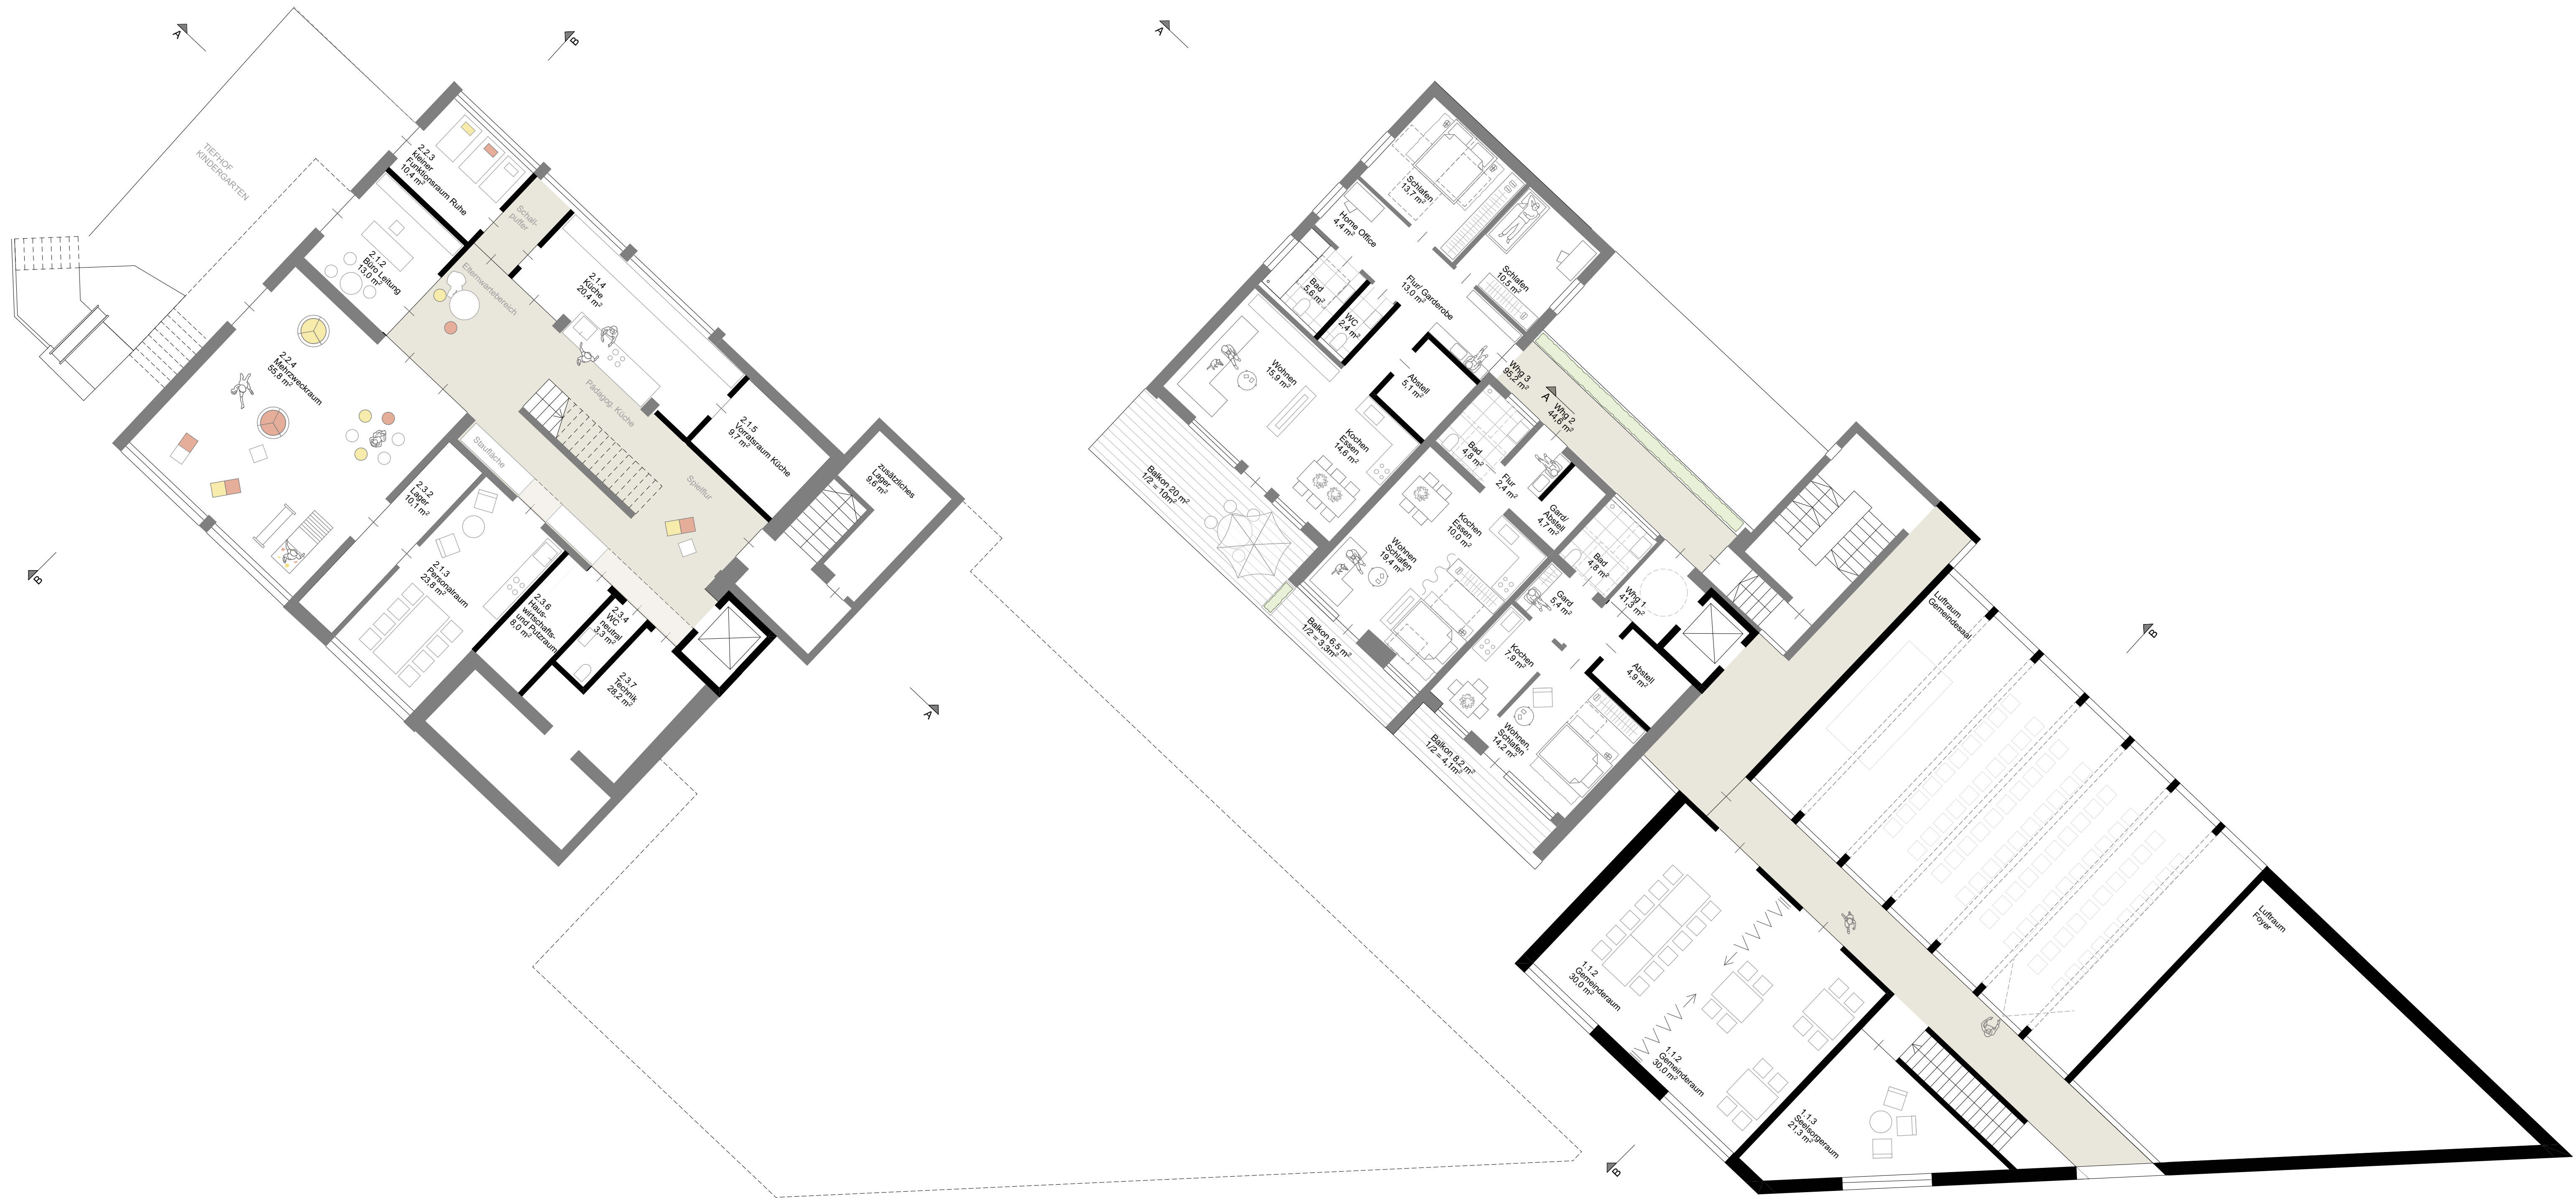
A

B

TIEFHOF KINDERGARTEN

2.2.3 kleiner Funktionsraum Ruhe 10,4 m²

Schall-puffer

2.1.2 Büro Leitung 13,0 m²

Elternwartebereich

2.1.4 Küche 20,4 m²

2.2.4 Mehrzweckraum 55,8 m²

Pädagog. Küche

2.1.5 Vorratsraum Küche 9,7 m²

zusätzliches Lager 9,6 m²

Staufläche

Spielflur

2.3.2 Lager 10,1 m²

2.1.3 Personalraum 23,8 m²

2.3.6 Haus-wirtschafts-und Putzraum 8,0 m²

2.3.4 WC neutral 3,3 m²

2.3.7 Technik 28,2 m²

B

A

A

Schlafen 13,7 m²

Home Office 4,4 m²

Schlafen 10,5 m²

Bad 5,6 m²

WC 2,4 m²

Flur/ Garderobe 13,0 m²

Wohnen 15,9 m²

Abstell 5,1 m²

Whg 3 95,2 m²

A

Whg 2 44,6 m²

Kochen Essen 14,6 m²

Bad 4,6 m²

Flur 2,4 m²

Gard/ Abstell 4,7 m²

Balkon 20 m² 1/2 = 10m²

Kochen Essen 10,0 m²

Wohnen Schlafen 19,4 m²

Bad 4,6 m²

Whg 1 41,3 m²

Gard 5,4 m²

Luftraum Gemeindesaal

B

Balkon 6,5 m² 1/2 = 3,3m²

Kochen 7,9 m²

Abstell 4,9 m²

Wohnen Schlafen 14,2 m²

Balkon 8,2 m² 1/2 = 4,1m²

1.1.2 Gemeinderaum 30,0 m²

Luftraum Foyer

1.1.2 Gemeinderaum 30,0 m²

1.1.3 Seelsorgeraum 21,3 m²

B